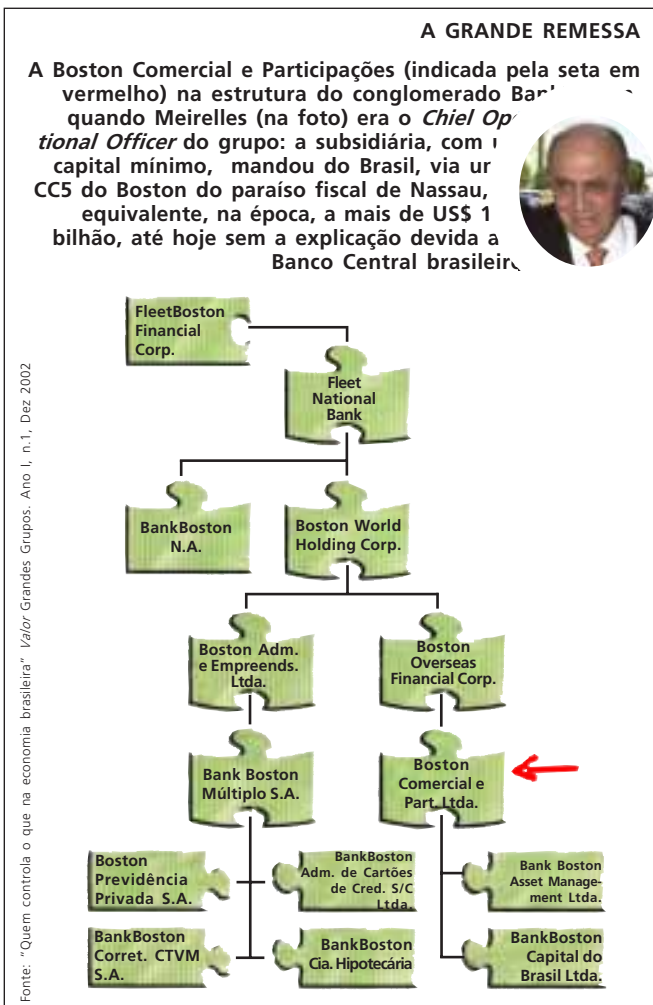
A GRANDE REMESSA

A Boston Comercial e Participações (indicada pela seta em vermelho) na estrutura do conglomerado Ban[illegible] quando Meirelles (na foto) era o *Chiel Op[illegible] tional Officer* do grupo: a subsidiária, com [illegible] capital mínimo, mandou do Brasil, via u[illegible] CC5 do Boston do paraíso fiscal de Nassau, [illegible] equivalente, na época, a mais de US$ 1 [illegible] bilhão, até hoje sem a explicação devida a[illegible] Banco Central brasileir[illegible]

FleetBoston Financial Corp.

Fleet National Bank

BankBoston N.A.

Boston World Holding Corp.

Boston Adm. e Empreends. Ltda.

Boston Overseas Financial Corp.

Bank Boston Múltiplo S.A.

Boston Comercial e Part. Ltda.

Boston Previdência Privada S.A.

BankBoston Adm. de Cartões de Cred. S/C Ltda.

Bank Boston Asset Management Ltda.

BankBoston Corret. CTVM S.A.

BankBoston Cia. Hipotecária

BankBoston Capital do Brasil Ltda.

Fonte: "Quem controla o que na economia brasileira" *Valor* Grandes Grupos. Ano I, n.1, Dez 2002